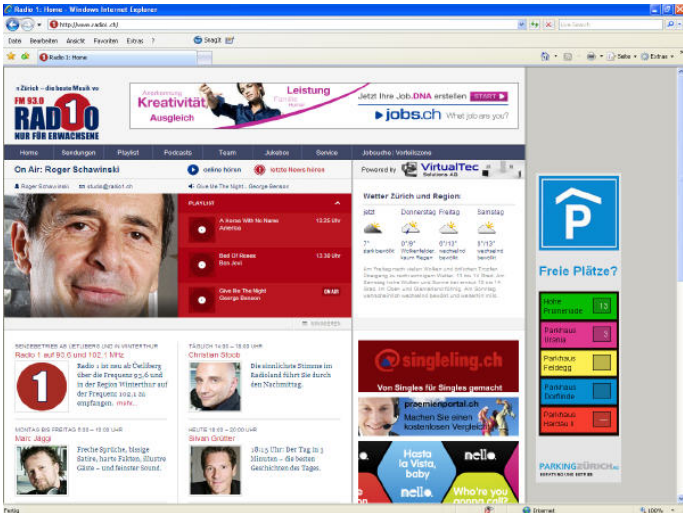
Radio 1: Home - Windows Internet Explorer

http://www.radio1.ch/

Live Search

Datei Bearbeiten Ansicht Favoriten Extras ?

SnagIt

Radio 1: Home

Seite Extras

Zürich – die beste Musik vo

FM 93.0

RADIO 1

NUR FÜR ERWACHSENE

Anerkennung Kreativität Ausgleich Leistung Familie

Jetzt Ihre Job.DNA erstellen START

jobs.ch What job are you?

Home Sendungen Playlist Podcasts Team Jukebox Service Jobsuche Vorteilszone

On Air: Roger Schawinski

online hören

letzte News hören

Powered by VirtualTec Solutions AG

Roger Schawinski studio@radio1.ch Give Me The Night - George Benson

PLAYLIST

A Horse With No Name America 13.25 Uhr

Bed Of Roses Bon Jovi 13.30 Uhr

Give Me The Night George Benson ON AIR

Wetter Zürich und Region:

jetzt Donnerstag Freitag Samstag

7° 0°/8° 0°/13° 8°/13°

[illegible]

SENDEGEBIET AB UETLIBERG UND IN WINTERTHUR

Radio 1 auf 93.0 und 102.1 MHz

Radio 1 ist neu ab Uetliberg über die Frequenz 93.0 und in der Region Winterthur auf der Frequenz 102.1 zu empfangen. mehr...

TÄGLICH 14:00 – 18:00 UHR

Christian Stoob

Die sinnlichste Stimme im Radioland führt Sie durch den Nachmittag.

MONTAG BIS FREITAG 6:00 – 10:00 UHR

Marc Jaggi

Freche Sprüche, bissige Satiren, harte Fakten, illustre Gäste – und feinster Sound.

HEUTE 18:00 – 20:00 UHR

Sivan Grütter

18:05 Uhr: Der Tag in 3 Minuten – die besten Geschichten des Tages.

singleling.ch

Von Singles für Singles gemacht

praemienportal.ch

Machen Sie einen kostenlosen Vergleich

Hasta la Vista, baby

nello

Who're you gonna call?

P

Freie Plätze?

Hohe Promenade

Parkhaus Urania

Parkhaus Feldegg

Parkhaus Dolfinde

Parkhaus Hardau

PARKINGZÜRICH

Fertig

Internet

100%